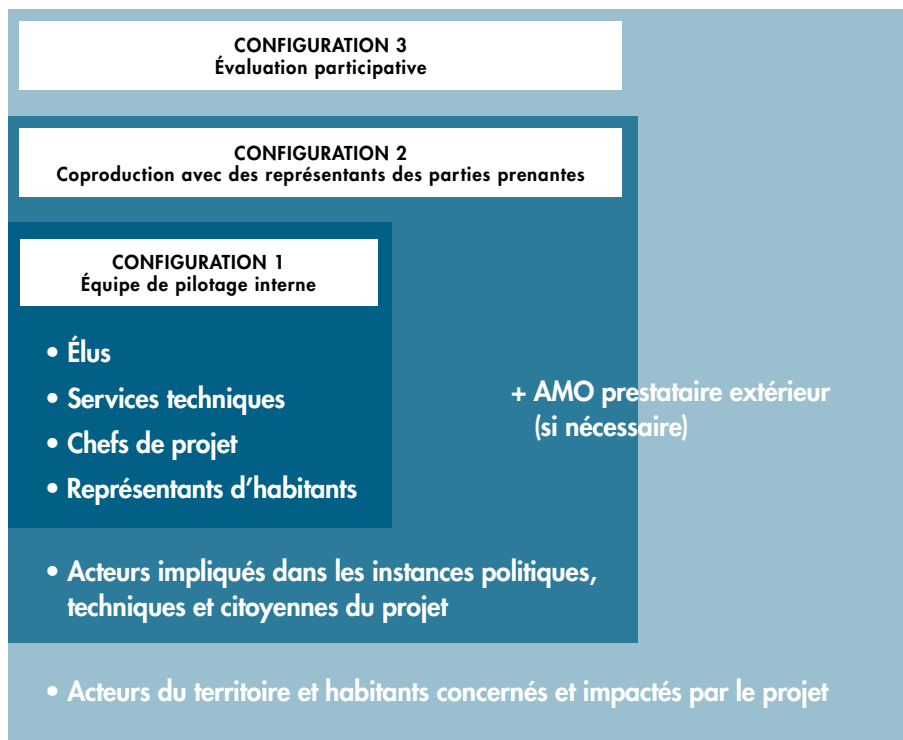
CONFIGURATION 3
Évaluation participative

CONFIGURATION 2
Coproduction avec des représentants des parties prenantes

CONFIGURATION 1
Équipe de pilotage interne

• Élus
• Services techniques
• Chefs de projet
• Représentants d'habitants

+ AMO prestataire extérieur (si nécessaire)

• Acteurs impliqués dans les instances politiques, techniques et citoyennes du projet

• Acteurs du territoire et habitants concernés et impactés par le projet